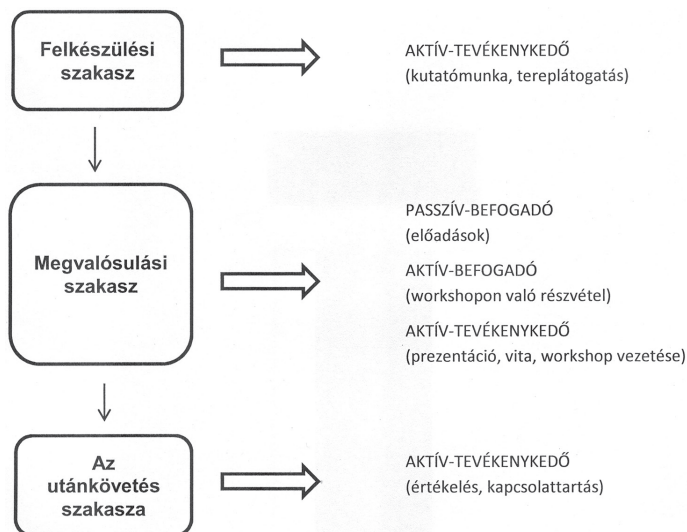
Felkészülési szakasz

AKTÍV-TEVÉKENYKEDŐ
(kutatómunka, tereplátogatás)

Megvalósulási szakasz

PASSZÍV-BEFOGADÓ
(előadások)

AKTÍV-BEFOGADÓ
(workshopon való részvétel)

AKTÍV-TEVÉKENYKEDŐ
(prezentáció, vita, workshop vezetése)

Az utánkövetés szakasza

AKTÍV-TEVÉKENYKEDŐ
(értékelés, kapcsolattartás)